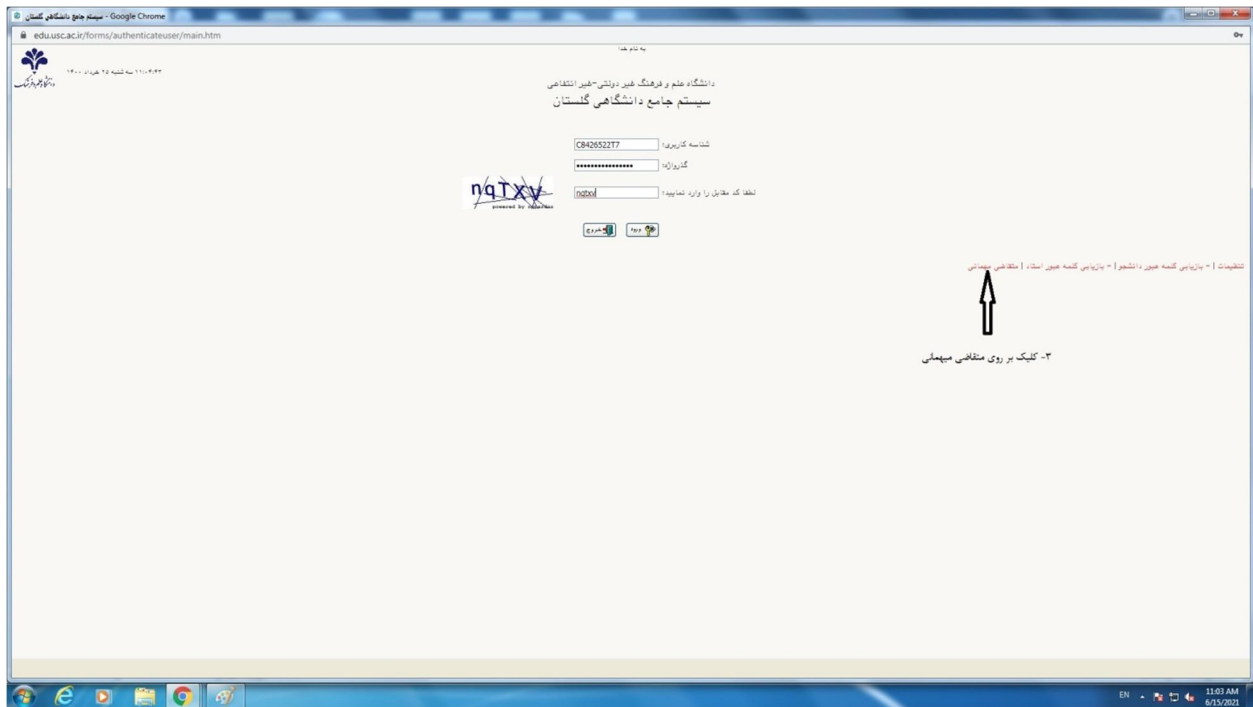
سیستم جامع دانشگاهی گلستان - Google Chrome

edu.usc.ac.ir/forms/authenticateuser/main.htm

به نام خدا

۱۱:۰۴:۳۳ سه شنبه ۲۵ خرداد ۱۴۰۰

دانشگاه علم و فرهنگ

دانشگاه علم و فرهنگ غیر دولتی-غیر انتفاعی

سیستم جامع دانشگاهی گلستان

شناسه کاربری: C8426522T7

گذرواژه: ••••••••••••••••

لطفا کد مقابل را وارد نمایید: nqtxv

nqTXV
powered by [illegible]

ورود خروج

تنظیمات | - بازیابی کلمه عبور دانشجو | - بازیابی کلمه عبور استاد | متقاضی میهمانی

۳- کلیک بر روی متقاضی میهمانی

EN 11:03 AM 6/15/2021